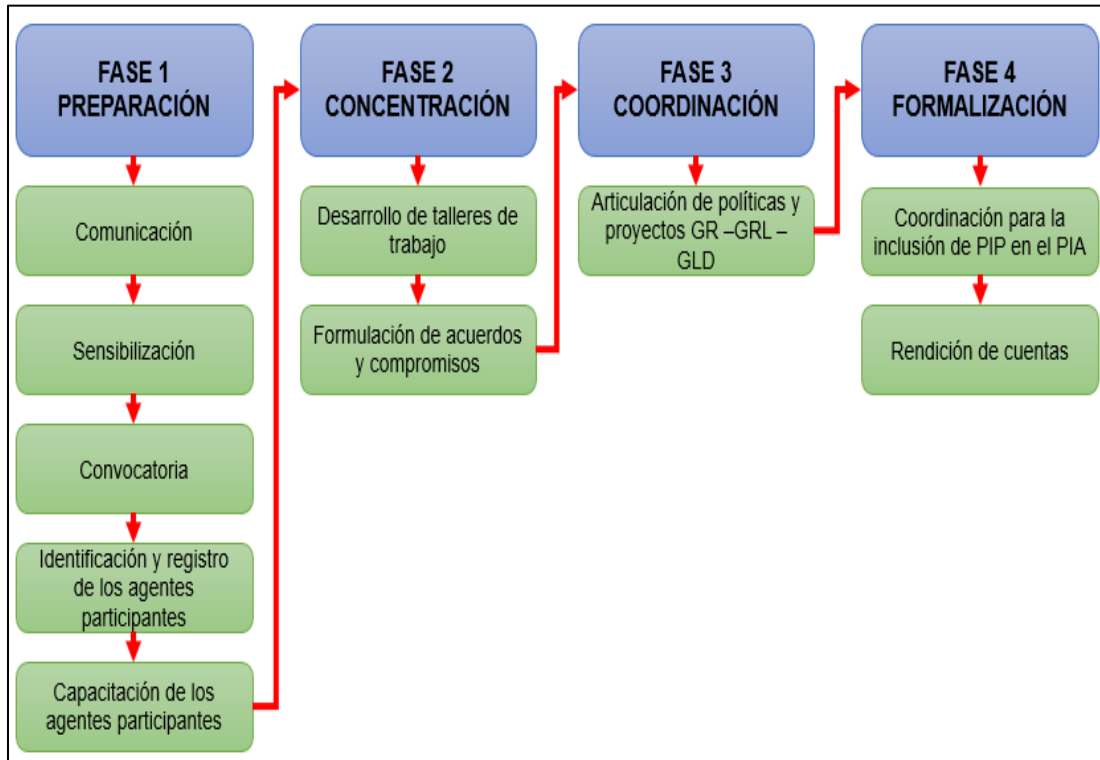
FASE 1
PREPARACIÓN

Comunicación

Sensibilización

Convocatoria

Identificación y registro de los agentes participantes

Capacitación de los agentes participantes

FASE 2
CONCENTRACIÓN

Desarrollo de talleres de trabajo

Formulación de acuerdos y compromisos

FASE 3
COORDINACIÓN

Articulación de políticas y proyectos GR –GRL – GLD

FASE 4
FORMALIZACIÓN

Coordinación para la inclusión de PIP en el PIA

Rendición de cuentas